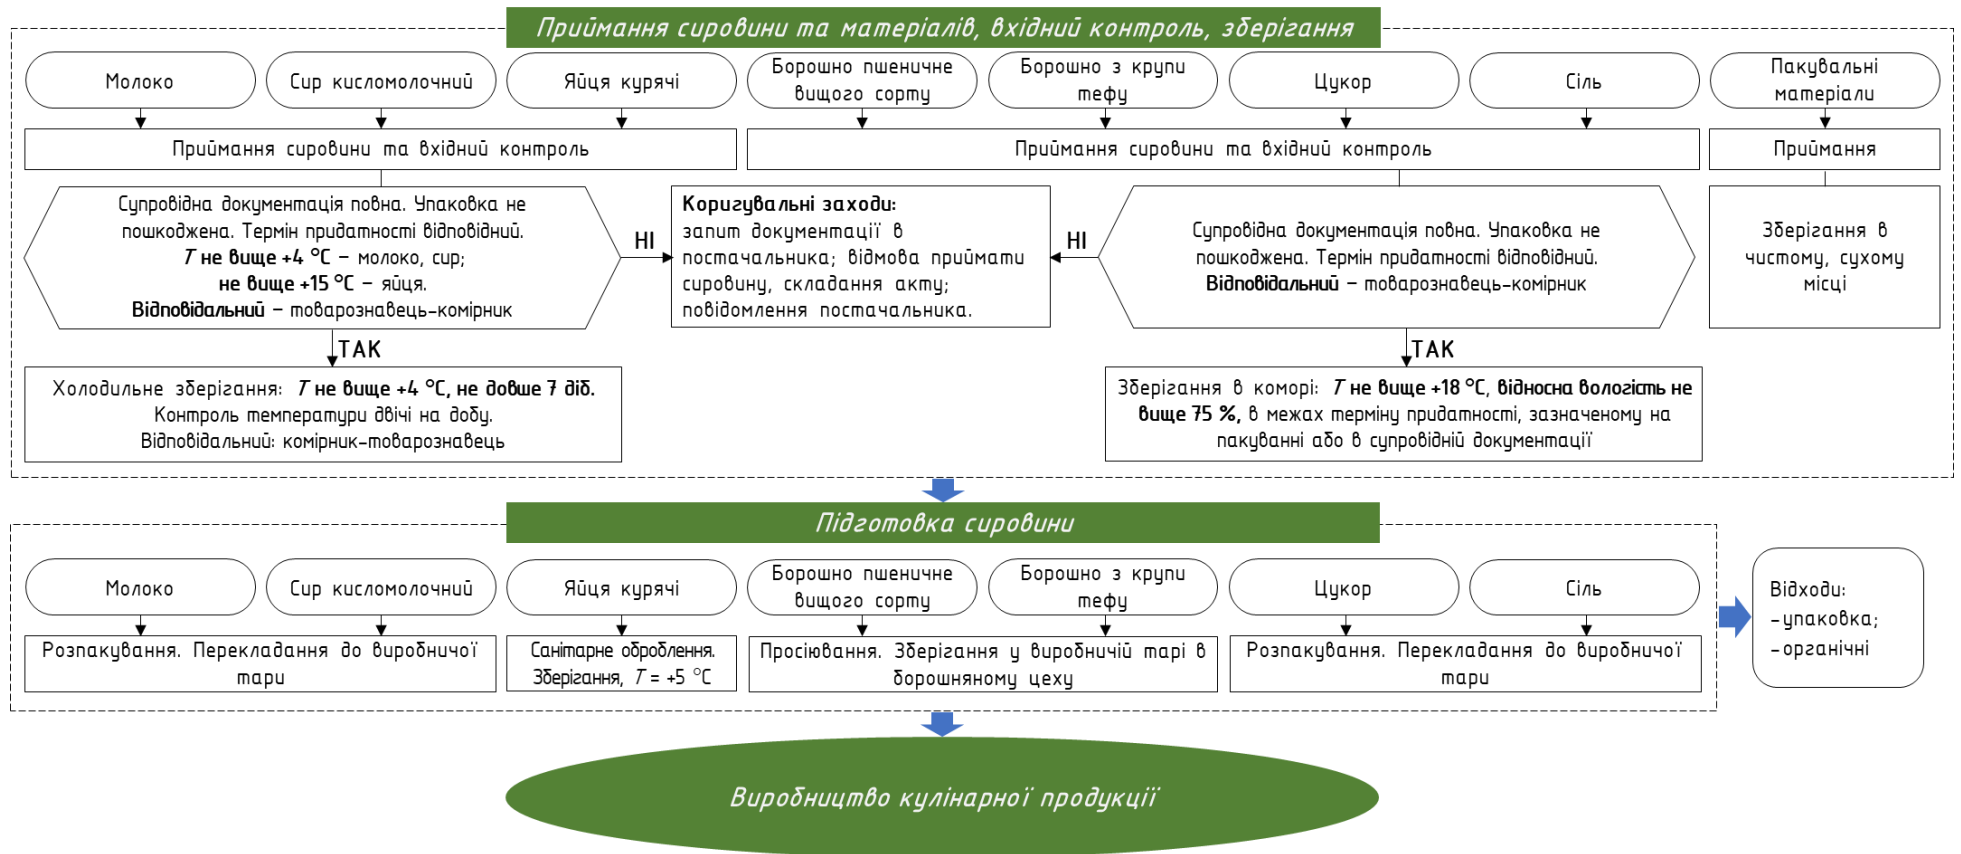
Приймання сировини та матеріалів, вхідний контроль, зберігання

Молоко

Сир кисломолочний

Яйця курячі

Борошно пшеничне вищого сорту

Борошно з крупи тефу

Цукор

Сіль

Пакувальні матеріали

Приймання сировини та вхідний контроль

Приймання сировини та вхідний контроль

Приймання

Супровідна документація повна. Упаковка не пошкоджена. Термін придатності відповідний. $T$ не вище +4 °С – молоко, сир; не вище +15 °С – яйця. Відповідальний – товарознавець-комірник

НІ

Коригувальні заходи: запит документації в постачальника; відмова приймати сировину, складання акту; повідомлення постачальника.

НІ

Супровідна документація повна. Упаковка не пошкоджена. Термін придатності відповідний. Відповідальний – товарознавець-комірник

Зберігання в чистому, сухому місці

ТАК

Холодильне зберігання: $T$ не вище +4 °С, не довше 7 діб. Контроль температури двічі на добу. Відповідальний: комірник-товарознавець

ТАК

Зберігання в коморі: $T$ не вище +18 °С, відносна вологість не вище 75 %, в межах терміну придатності, зазначеному на пакуванні або в супровідній документації

Підготовка сировини

Молоко

Сир кисломолочний

Яйця курячі

Борошно пшеничне вищого сорту

Борошно з крупи тефу

Цукор

Сіль

Відходи: -упаковка; -органічні

Розпакування. Перекладання до виробничої тари

Санітарне оброблення. Зберігання, $T$ = +5 °С

Просіювання. Зберігання у виробничій тарі в борошняному цеху

Розпакування. Перекладання до виробничої тари

Виробництво кулінарної продукції